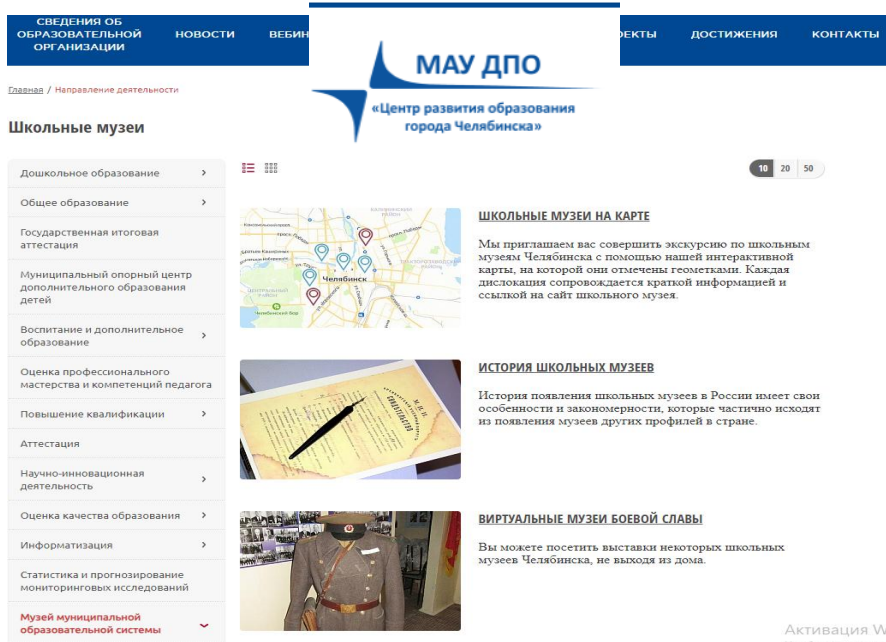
СВЕДЕНИЯ ОБ ОБРАЗОВАТЕЛЬНОЙ ОРГАНИЗАЦИИ НОВОСТИ ВЕБИН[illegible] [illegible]ЕКТЫ ДОСТИЖЕНИЯ КОНТАКТЫ

МАУ ДПО
«Центр развития образования города Челябинска»

Главная / Направление деятельности

Школьные музеи

Дошкольное образование
Общее образование
Государственная итоговая аттестация
Муниципальный опорный центр дополнительного образования детей
Воспитание и дополнительное образование
Оценка профессионального мастерства и компетенций педагога
Повышение квалификации
Аттестация
Научно-инновационная деятельность
Оценка качества образования
Информатизация
Статистика и прогнозирование мониторинговых исследований
Музей муниципальной образовательной системы

10 20 50

Челябинск

ШКОЛЬНЫЕ МУЗЕИ НА КАРТЕ

Мы приглашаем вас совершить экскурсию по школьным музеям Челябинска с помощью нашей интерактивной карты, на которой они отмечены геометками. Каждая дислокация сопровождается краткой информацией и ссылкой на сайт школьного музея.

ИСТОРИЯ ШКОЛЬНЫХ МУЗЕЕВ

История появления школьных музеев в России имеет свои особенности и закономерности, которые частично исходят из появления музеев других профилей в стране.

ВИРТУАЛЬНЫЕ МУЗЕИ БОЕВОЙ СЛАВЫ

Вы можете посетить выставки некоторых школьных музеев Челябинска, не выходя из дома.

Активация W